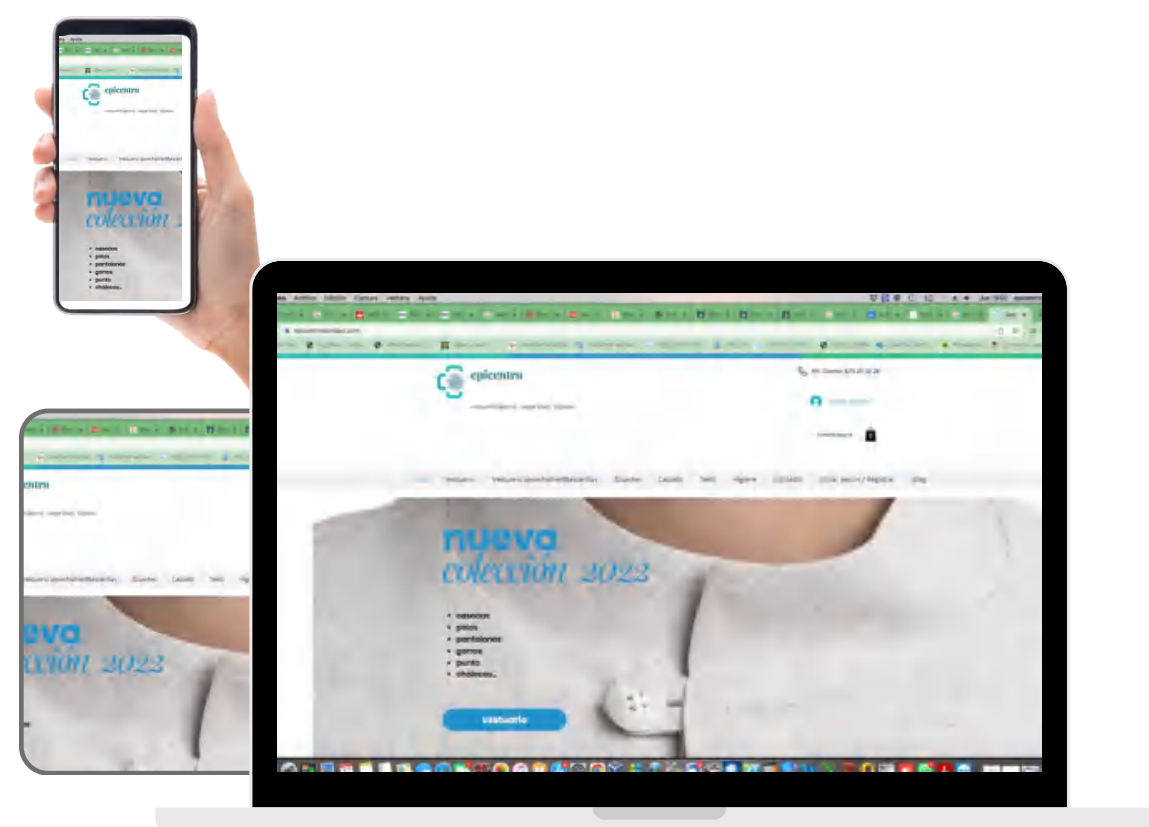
epicentro

nueva
colección 2022

• casacas
• pijos
• pantalones
• gorros
• punto
• chaleco...

epicentro

Safari Archivo Edición Visualización Historial Marcadores Ventana Ayuda

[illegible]

epicentro

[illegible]

Vestuario Vestuario (peluquería/estética) Zuecos Calzado Textil Higiene Contacto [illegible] Blog

nueva
colección 2022

• casacas
• pijos
• pantalones
• gorros
• punto
• chaleco...

vestuario

centro

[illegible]

Vestuario (peluquería/estética) Zuecos Calzado Textil Hig

ueva
cción 2022